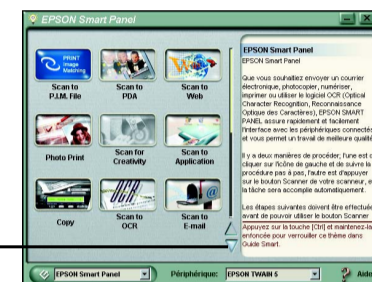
EPSON Smart Panel

PRINT Image Matching

Scan to P.I.M. File

Scan to PDA

Scan to Web

Photo Print

Scan for Creativity

Scan to Application

Copy

Scan to OCR

Scan to E-mail

EPSON Smart Panel
EPSON Smart Panel

Que vous souhaitiez envoyer un courrier électronique, photocopier, numériser, imprimer ou utiliser le logiciel OCR (Optical Character Recognition, Reconnaissance Optique des Caractères), EPSON SMART PANEL assure rapidement et facilement l'interface avec les périphériques connectés et vous permet un travail de meilleure qualité

Il y a deux manières de procéder; l'une est de cliquer sur l'icône de gauche et de suivre la procédure pas à pas, l'autre est d'appuyer sur le bouton Scanner de votre scanneur, et la tâche sera accomplie automatiquement.

Les étapes suivantes doivent être effectuées avant de pouvoir utiliser le bouton Scanner
Appuyez sur la touche [Ctrl] et maintenez-la enfoncée pour verrouiller ce thème dans Guide Smart.

EPSON Smart Panel

Périphérique: EPSON TWAIN 5

Aide